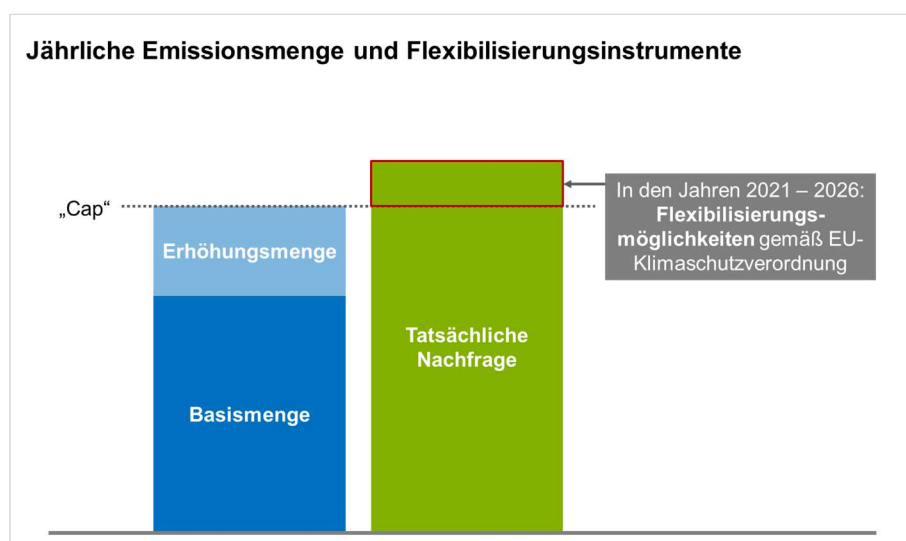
Jährliche Emissionsmenge und Flexibilisierungsinstrumente

„Cap“

Erhöhungsmenge

Basismenge

Tatsächliche Nachfrage

In den Jahren 2021 – 2026: **Flexibilisierungsmöglichkeiten** gemäß EU-Klimaschutzverordnung